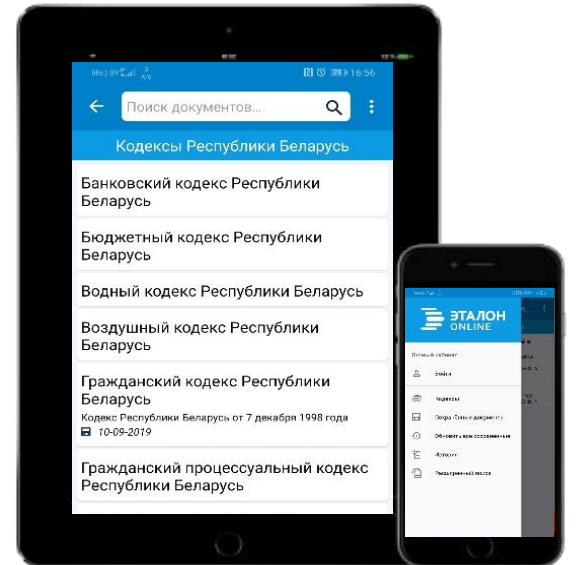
16:56

Поиск документов...

Кодексы Республики Беларусь

Банковский кодекс Республики Беларусь

Бюджетный кодекс Республики Беларусь

Водный кодекс Республики Беларусь

Воздушный кодекс Республики Беларусь

Гражданский кодекс Республики Беларусь
Кодекс Республики Беларусь от 7 декабря 1998 года
10-09-2019

Гражданский процессуальный кодекс Республики Беларусь

ЭТАЛОН ONLINE

Личный кабинет
Войти
Кодексы
Сохранённые документы
Обновите все сохранённые
История
Расширенный поиск